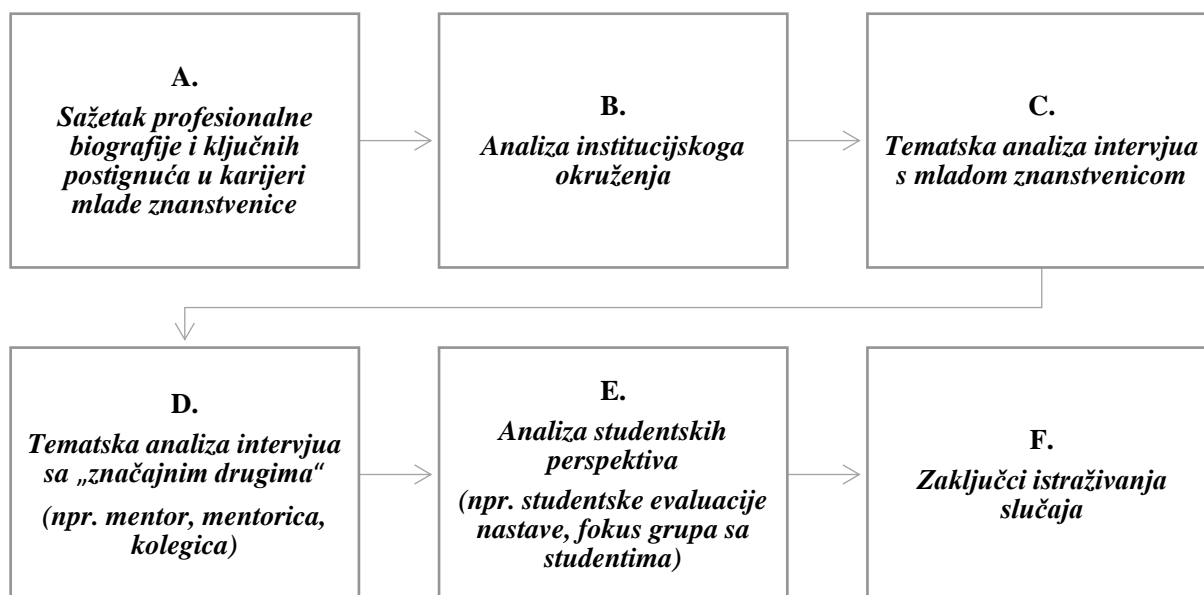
A.
Sažetak profesionalne biografije i ključnih postignuća u karijeri mlade znanstvenice

B.
Analiza institucijskoga okruženja

C.
Tematska analiza intervjua s mladom znanstvenicom

D.
Tematska analiza intervjua sa „značajnim drugima“
(npr. mentor, mentorica, kolegica)

E.
Analiza studentskih perspektiva
(npr. studentske evaluacije nastave, fokus grupa sa studentima)

F.
Zaključci istraživanja slučaja